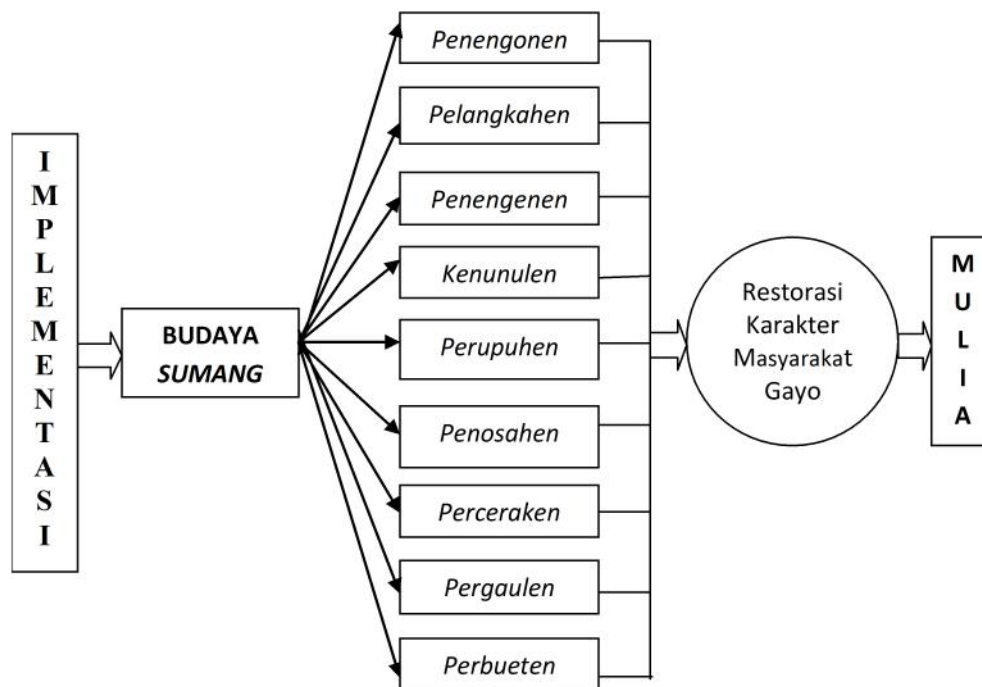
I
M
P
L
E
M
E
N
T
A
S
I

BUDAYA
*SUMANG*

*Penengonen*

*Pelangkahen*

*Penengenen*

*Kenunulen*

*Perupuhen*

*Penosahen*

*Perceraken*

*Pergaulen*

*Perbueten*

Restorasi Karakter Masyarakat Gayo

M
U
L
I
A